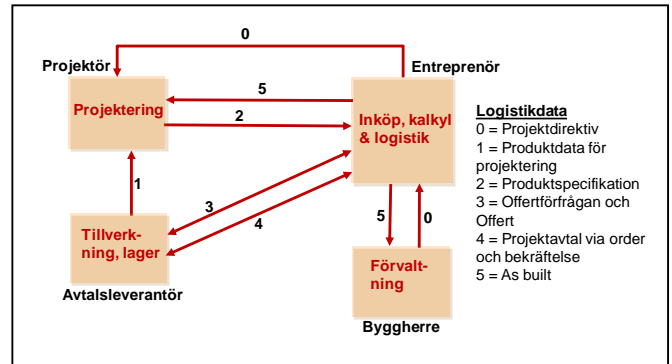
0

Projektör

Entreprenör

5

Projektering

2

Inköp, kalkyl & logistik

1

3

4

Tillverkning, lager

5

0

Förvaltning

Avtalsleverantör

Byggherre

**Logistikdata**
0 = Projektdirektiv
1 = Produktdata för projektering
2 = Produktspecifikation
3 = Offertförfrågan och Offert
4 = Projektavtal via order och bekräftelse
5 = As built